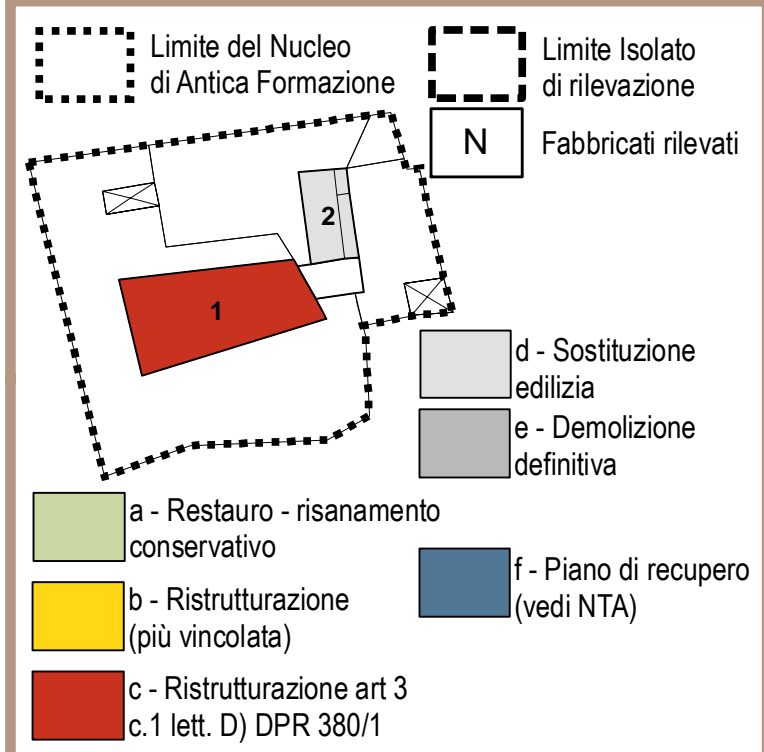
Limite del Nucleo di Antica Formazione

Limite Isolato di rilevazione

N

Fabbricati rilevati

2

1

d - Sostituzione edilizia

e - Demolizione definitiva

a - Restauro - risanamento conservativo

b - Ristrutturazione (più vincolata)

c - Ristrutturazione art 3 c.1 lett. D) DPR 380/1

f - Piano di recupero (vedi NTA)